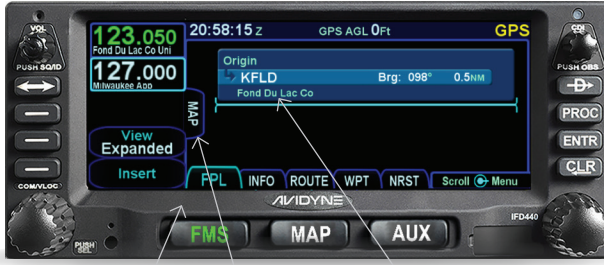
VOL

PUSH SQ/ID

COM/VLOC

PUSH SEL

123.050
Fond Du Lac Co Uni

127.000
Milwaukee App

View
Expanded

Insert

MAP

20:58:15 Z

GPS AGL 0Ft

GPS

Origin

KFLD

Brg: 098°

0.5NM

Fond Du Lac Co

FPL

INFO

ROUTE

WPT

NRST

Scroll

Menu

AVIDYNE

FMS

MAP

AUX

IFD440

PUSH OBS

PROC

ENTR

CLR